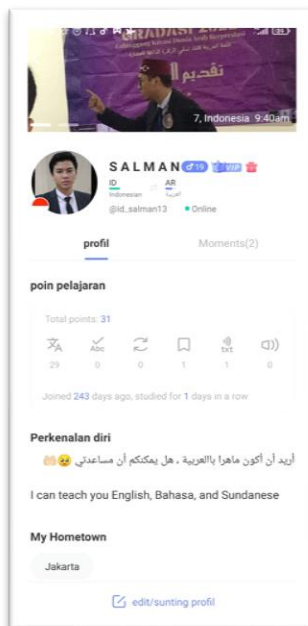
GRADASI 2
تقديم ال
7, Indonesia 9:40am

SALMAN ♂19 VIP
ID Indonesian
AR العربية
@id_salman13 • Online

profil
Moments(2)

poin pelajaran

Total points: 31

29 0 0 1 1 0

Joined 243 days ago, studied for 1 days in a row

Perkenalan diri

أريد أن أكون ماهرا بالعربية ، هل يمكنكم أن مساعدي 🥺🤲

I can teach you English, Bahasa, and Sundanese

My Hometown

Jakarta

edit/sunting profil